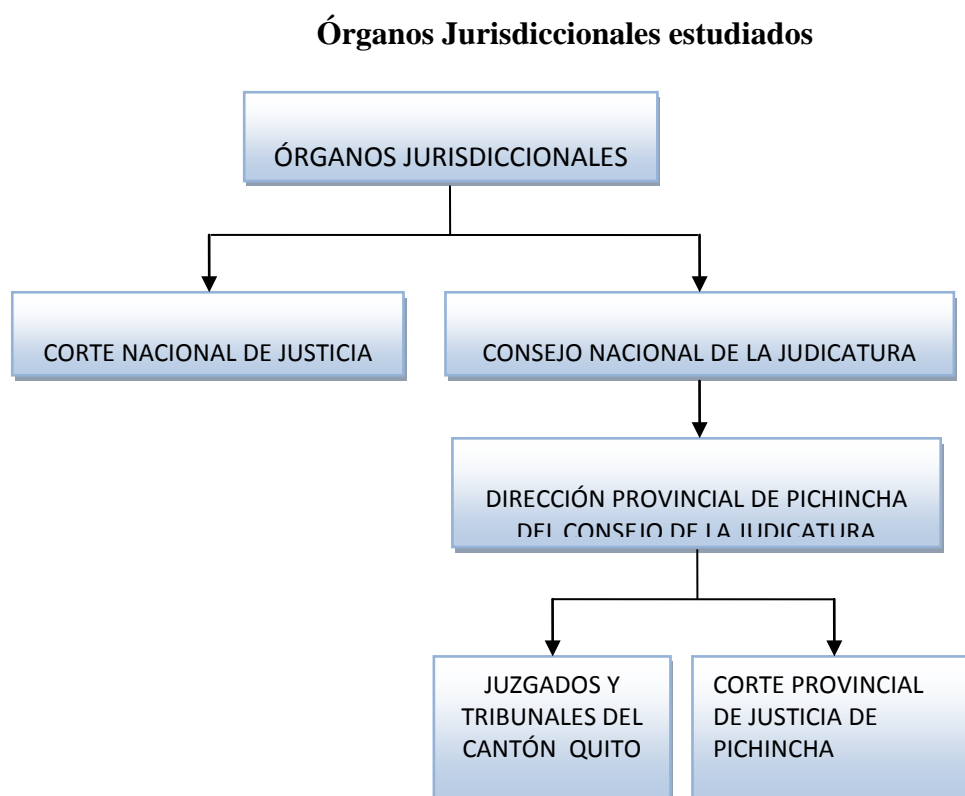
Órganos Jurisdiccionales estudiados

ÓRGANOS JURISDICCIONALES

CORTE NACIONAL DE JUSTICIA

CONSEJO NACIONAL DE LA JUDICATURA

DIRECCIÓN PROVINCIAL DE PICHINCHA DEL CONSEJO DE LA JUDICATURA

JUZGADOS Y TRIBUNALES DEL CANTÓN QUITO

CORTE PROVINCIAL DE JUSTICIA DE PICHINCHA